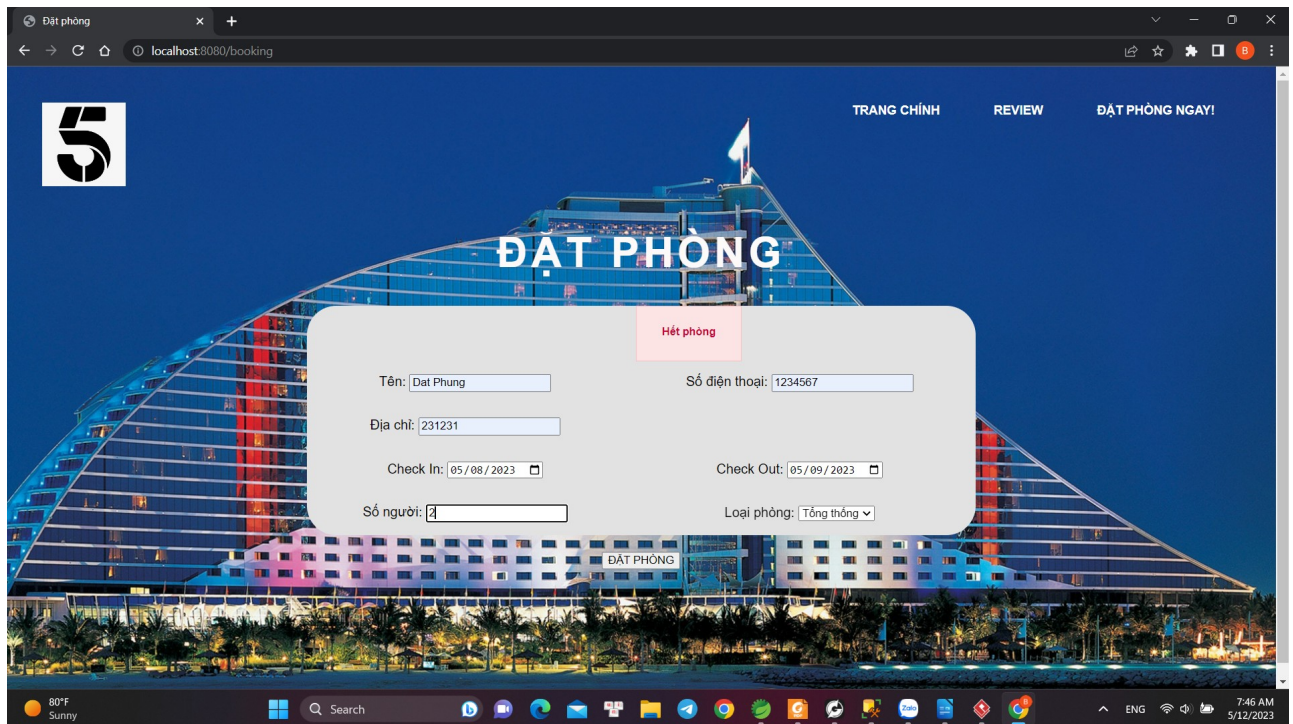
Đặt phòng
localhost:8080/booking

5

TRANG CHÍNH
REVIEW
ĐẶT PHÒNG NGAY!

ĐẶT PHÒNG

Hết phòng

Tên: Dat Phung
Số điện thoại: 1234567
Địa chỉ: 231231
Check In: 05/08/2023
Check Out: 05/09/2023
Số người: 2
Loại phòng: Tổng thống

ĐẶT PHÒNG

80°F
Sunny
Search
ENG
7:46 AM
5/12/2023